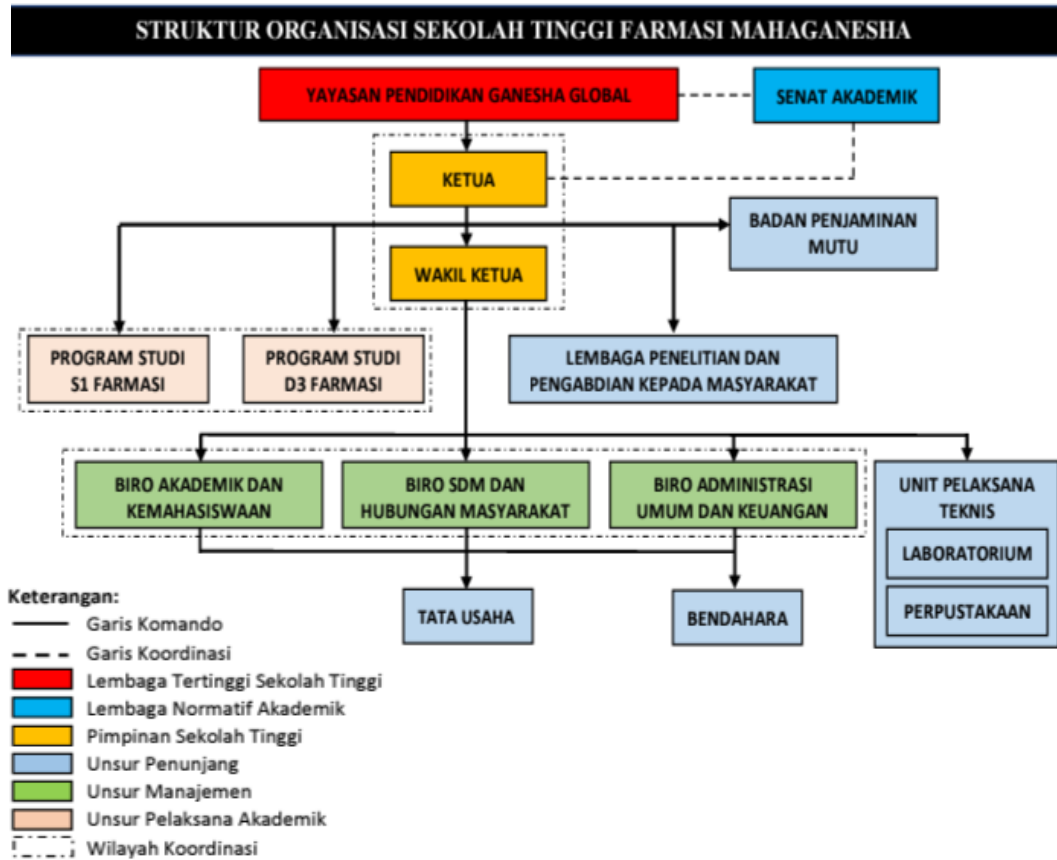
STRUKTUR ORGANISASI SEKOLAH TINGGI FARMASI MAHAGANESHA

YAYASAN PENDIDIKAN GANESHA GLOBAL

SENAT AKADEMIK

KETUA

BADAN PENJAMINAN MUTU

WAKIL KETUA

PROGRAM STUDI S1 FARMASI

PROGRAM STUDI D3 FARMASI

LEMBAGA PENELITIAN DAN PENGABDIAN KEPADA MASYARAKAT

BIRO AKADEMIK DAN KEMAHASISWAAN

BIRO SDM DAN HUBUNGAN MASYARAKAT

BIRO ADMINISTRASI UMUM DAN KEUANGAN

UNIT PELAKSANA TEKNIS

LABORATORIUM

PERPUSTAKAAN

TATA USAHA

BENDAHARA

Keterangan:
Garis Komando
Garis Koordinasi
Lembaga Tertinggi Sekolah Tinggi
Lembaga Normatif Akademik
Pimpinan Sekolah Tinggi
Unsur Penunjang
Unsur Manajemen
Unsur Pelaksana Akademik
Wilayah Koordinasi